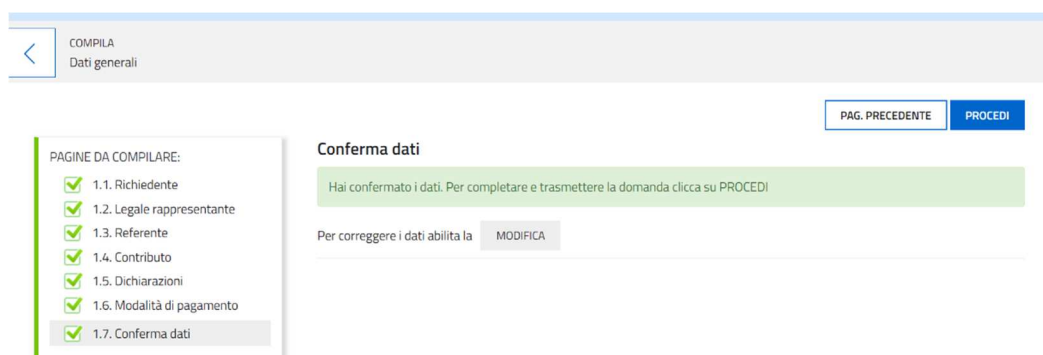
COMPILA
Dati generali

PAG. PRECEDENTE
PROCEDI

PAGINE DA COMPILARE:
1.1. Richiedente
1.2. Legale rappresentante
1.3. Referente
1.4. Contributo
1.5. Dichiarazioni
1.6. Modalità di pagamento
1.7. Conferma dati

Conferma dati

Hai confermato i dati. Per completare e trasmettere la domanda clicca su PROCEDI

Per correggere i dati abilita la MODIFICA